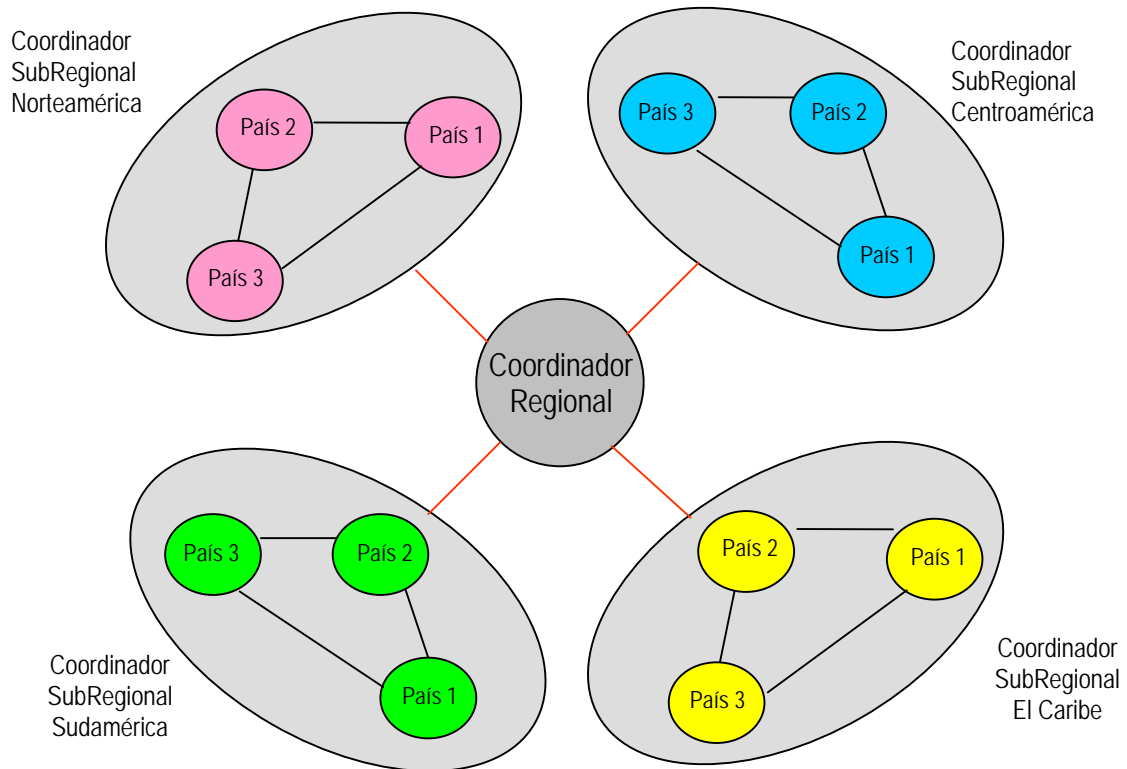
Coordinador SubRegional Norteamérica

País 2
País 1
País 3

Coordinador SubRegional Centroamérica

País 3
País 2
País 1

Coordinador Regional

País 3
País 2
País 1

Coordinador SubRegional Sudamérica

País 2
País 1
País 3

Coordinador SubRegional El Caribe